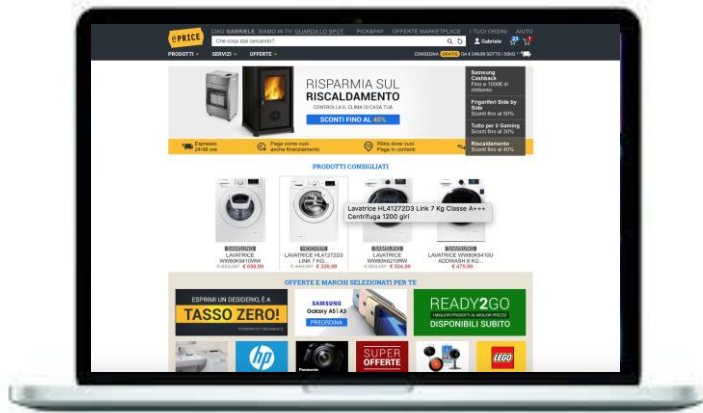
ePRICE CIAO GABRIELE | SIAMO IN TV: GUARDA LO SPOT | PICK&PAY | OFFERTE MARKETPLACE | I TUOI ORDINI | AIUTO

Che cosa stai cercando?

Gabriele

PRODOTTI SERVIZI OFFERTE

CONSEGNA GRATIS DA € 249,99 SOTTO I 50KG

RISPARMIA SUL RISCALDAMENTO

CONTROLLA IL CLIMA DI CASA TUA

SCONTI FINO AL 40%

Samsung Cashback Fino a 1000€ di rimborso

Frigoriferi Side by Side Sconti fino al 50%

Tutto per il Gaming Sconti fino al 30%

Riscaldamento Sconti fino al 40%

Espresso 24/48 ore

Paga come vuoi anche finanziamento

Ritira dove vuoi Paga in contanti

PRODOTTI CONSIGLIATI

Lavatrice HL41272D3 Link 7 Kg Classe A+++ Centrifuga 1200 giri

SAMSUNG LAVATRICE WW80K5410WW € 699,99

HOOVER LAVATRICE HL41272D3 LINK 7 KG... € 329,99

SAMSUNG LAVATRICE WW80K6210RW € 504,99

SAMSUNG LAVATRICE WW80K6410QW ADDWASH 8 KG... € 479,99

OFFERTE E MARCHI SELEZIONATI PER TE

ESPRIMI UN DESIDERIO, È A TASSO ZERO!

SAMSUNG Galaxy A5 | A3 PRENOTALA

READY2GO DISPONIBILI SUBITO

hp

SUPER OFFERTE

LEGO